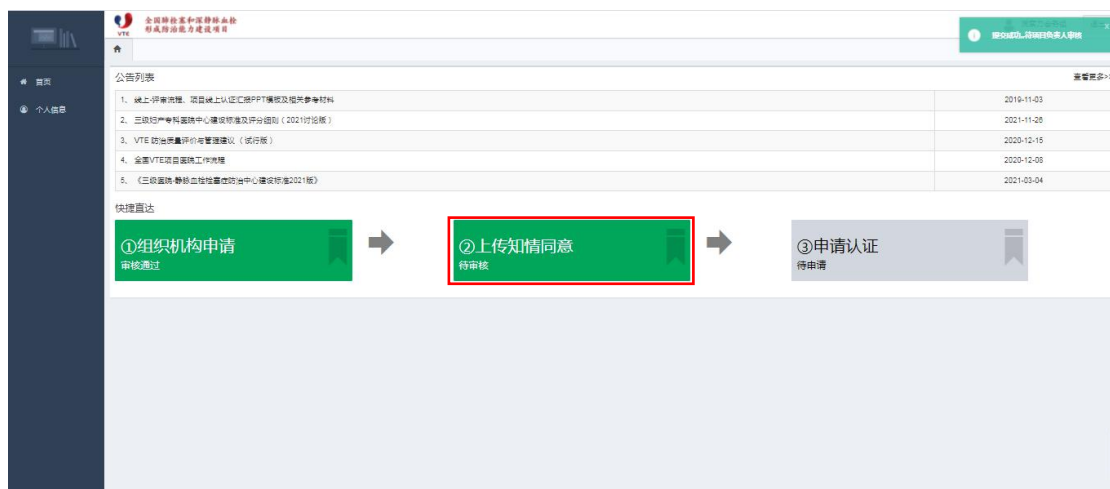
VTE 全国肺栓塞和深静脉血栓形成防治能力建设项目

提交成功,请等待负责人审核

首页

个人信息

公告列表

查看更多>

| 1、线上-评审流程、项目线上认证汇报PPT模板及相关参考材料 | 2019-11-03 |
|---|---|
| 2、三级妇产专科医院中心建设标准及评分细则(2021讨论版) | 2021-11-26 |
| 3、VTE 防治质量评价与管理建议(试行版) | 2020-12-15 |
| 4、全国VTE项目医院工作流程 | 2020-12-08 |
| 5、《三级医院-静脉血栓栓塞症防治中心建设标准2021版》 | 2021-03-04 |

快捷直达

①组织机构申请
审核通过

②上传知情同意
待审核

③申请认证
待申请